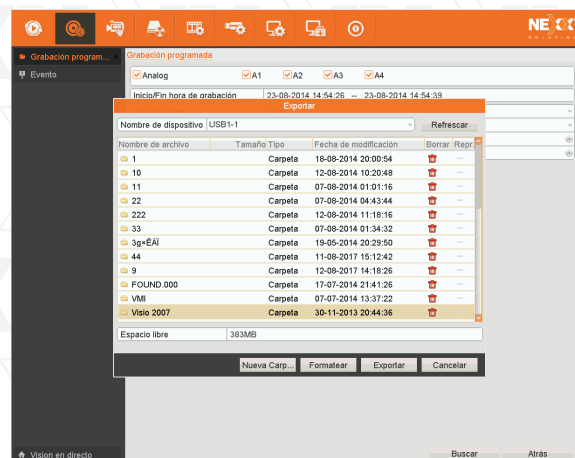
NEX
Grabación program...
Evento
Grabación programada
Analog
A1
A2
A3
A4
Inicio/Fin hora de grabación
23-08-2014 14:54:26 -- 23-08-2014 14:54:39
Exportar
Nombre de dispositivo
USB1-1
Refrescar

| Nombre de archivo | Tamaño | Tipo | Fecha de modificación | Borrar | Repr. |
|---|---|---|---|---|---|
| 1 | | Carpeta | 18-08-2014 20:00:54 | | -- |
| 10 | | Carpeta | 12-08-2014 10:20:48 | | -- |
| 11 | | Carpeta | 07-08-2014 01:01:16 | | -- |
| 22 | | Carpeta | 07-08-2014 04:43:44 | | -- |
| 222 | | Carpeta | 12-08-2014 11:18:16 | | -- |
| 33 | | Carpeta | 07-08-2014 01:34:32 | | -- |
| 3g×ÊÁÏ | | Carpeta | 19-05-2014 20:29:50 | | -- |
| 44 | | Carpeta | 11-08-2017 15:12:42 | | -- |
| 9 | | Carpeta | 12-08-2017 14:18:26 | | -- |
| FOUND.000 | | Carpeta | 17-07-2014 21:41:26 | | -- |
| VMI | | Carpeta | 07-07-2014 13:37:22 | | -- |
| Visio 2007 | | Carpeta | 30-11-2013 20:44:36 | | -- |

Espacio libre
383MB
Nueva Carp...
Formatear
Exportar
Cancelar
Vision en directo
Buscar
Atrás